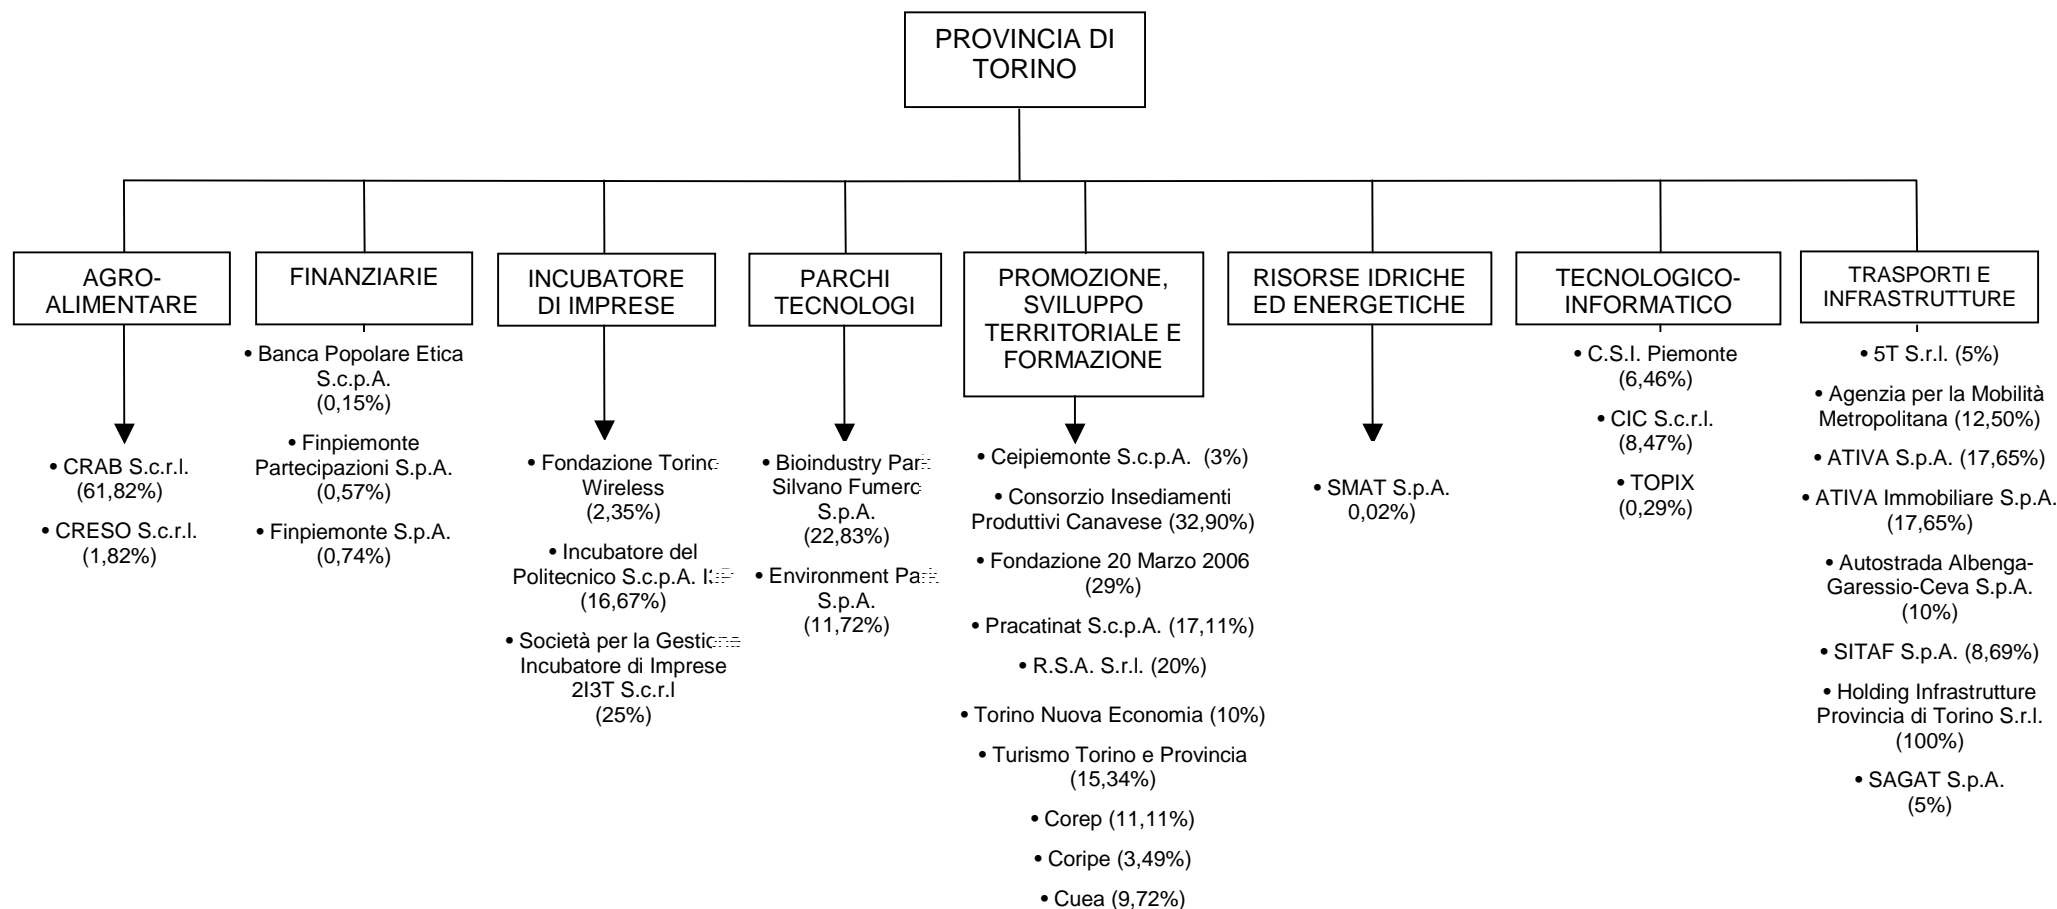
PROVINCIA DI TORINO

AGRO-ALIMENTARE

• CRAB S.c.r.l. (61,82%)

• CRESO S.c.r.l. (1,82%)

FINANZIARIE

• Banca Popolare Etica S.c.p.A. (0,15%)

• Finpiemonte Partecipazioni S.p.A. (0,57%)

• Finpiemonte S.p.A. (0,74%)

INCUBATORE DI IMPRESE

• Fondazione Torino Wireless (2,35%)

• Incubatore del Politecnico S.c.p.A. I3P (16,67%)

• Società per la Gestione Incubatore di Imprese 2I3T S.c.r.l (25%)

PARCHI TECNOLOGI

• Bioindustry Park Silvano Fumero S.p.A. (22,83%)

• Environment Park S.p.A. (11,72%)

PROMOZIONE, SVILUPPO TERRITORIALE E FORMAZIONE

• Ceipiemonte S.c.p.A. (3%)

• Consorzio Insediamenti Produttivi Canavese (32,90%)

• Fondazione 20 Marzo 2006 (29%)

• Pracatinat S.c.p.A. (17,11%)

• R.S.A. S.r.l. (20%)

• Torino Nuova Economia (10%)

• Turismo Torino e Provincia (15,34%)

• Corep (11,11%)

• Coripe (3,49%)

• Cuea (9,72%)

RISORSE IDRICHE ED ENERGETICHE

• SMAT S.p.A. 0,02%)

TECNOLOGICO-INFORMATICO

• C.S.I. Piemonte (6,46%)

• CIC S.c.r.l. (8,47%)

• TOPIX (0,29%)

TRASPORTI E INFRASTRUTTURE

• 5T S.r.l. (5%)

• Agenzia per la Mobilità Metropolitana (12,50%)

• ATIVA S.p.A. (17,65%)

• ATIVA Immobiliare S.p.A. (17,65%)

• Autostrada Albenga-Garessio-Ceva S.p.A. (10%)

• SITAF S.p.A. (8,69%)

• Holding Infrastrutture Provincia di Torino S.r.l. (100%)

• SAGAT S.p.A. (5%)